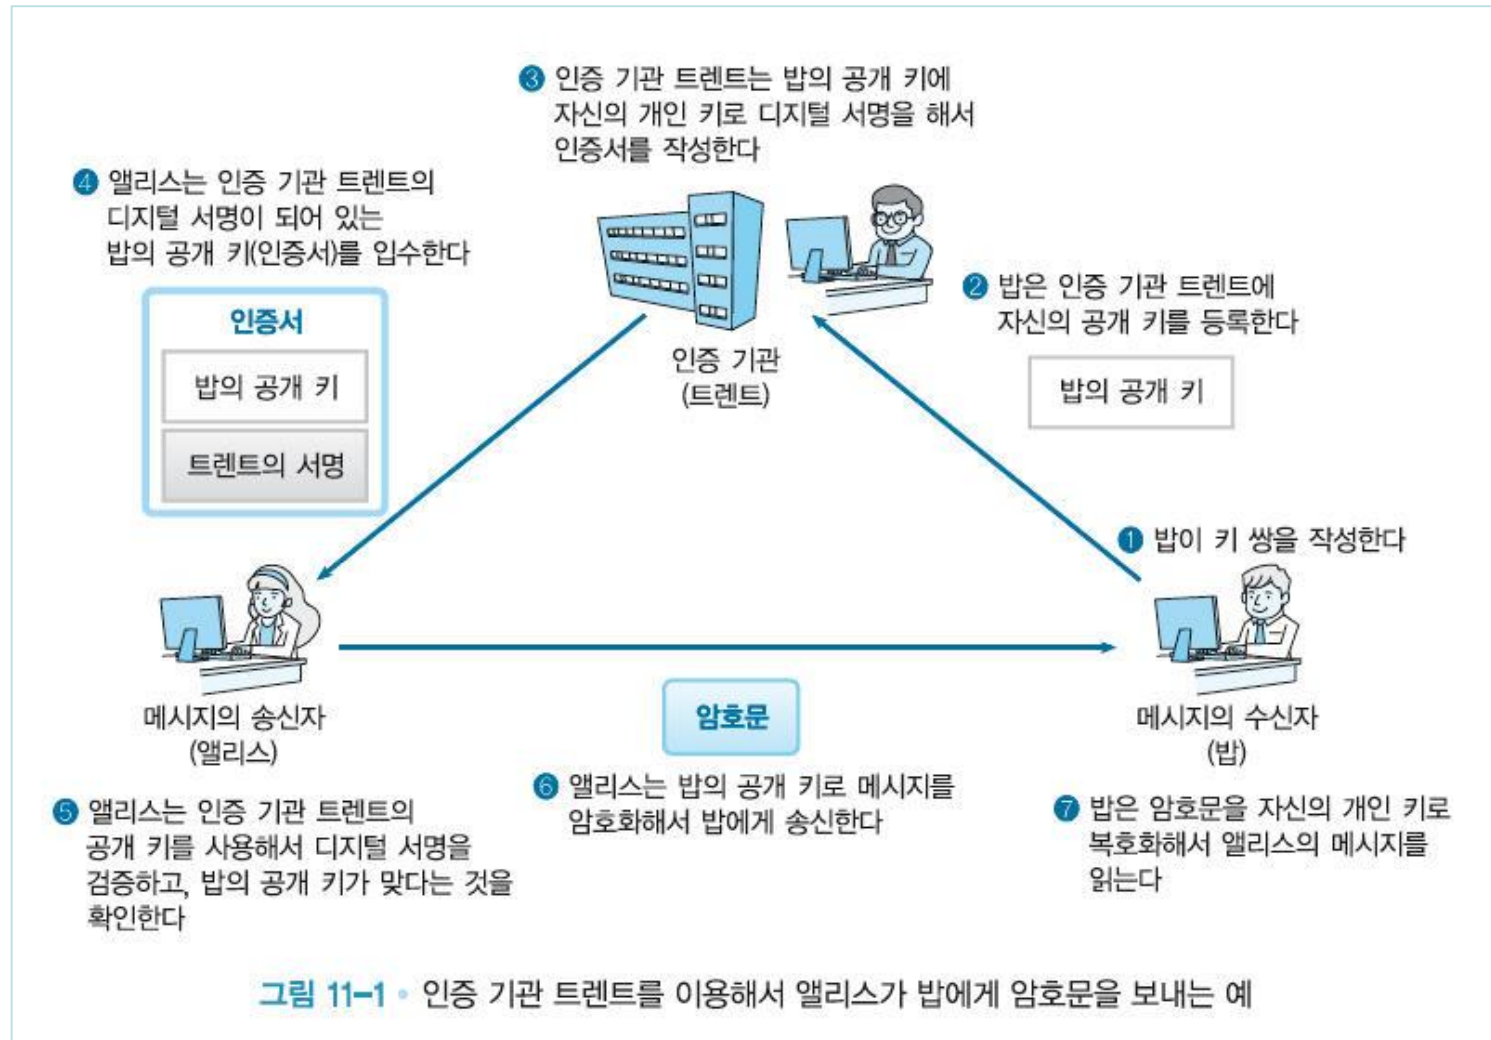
❸ 인증 기관 트렌트는 밥의 공개 키에 자신의 개인 키로 디지털 서명을 해서 인증서를 작성한다

❹ 앨리스는 인증 기관 트렌트의 디지털 서명이 되어 있는 밥의 공개 키(인증서)를 입수한다

인증서

밥의 공개 키

트렌트의 서명

인증 기관
(트렌트)

❷ 밥은 인증 기관 트렌트에 자신의 공개 키를 등록한다

밥의 공개 키

❶ 밥이 키 쌍을 작성한다

메시지의 송신자
(앨리스)

암호문

메시지의 수신자
(밥)

❺ 앨리스는 인증 기관 트렌트의 공개 키를 사용해서 디지털 서명을 검증하고, 밥의 공개 키가 맞다는 것을 확인한다

❻ 앨리스는 밥의 공개 키로 메시지를 암호화해서 밥에게 송신한다

❼ 밥은 암호문을 자신의 개인 키로 복호화해서 앨리스의 메시지를 읽는다

그림 11-1 • 인증 기관 트렌트를 이용해서 앨리스가 밥에게 암호문을 보내는 예